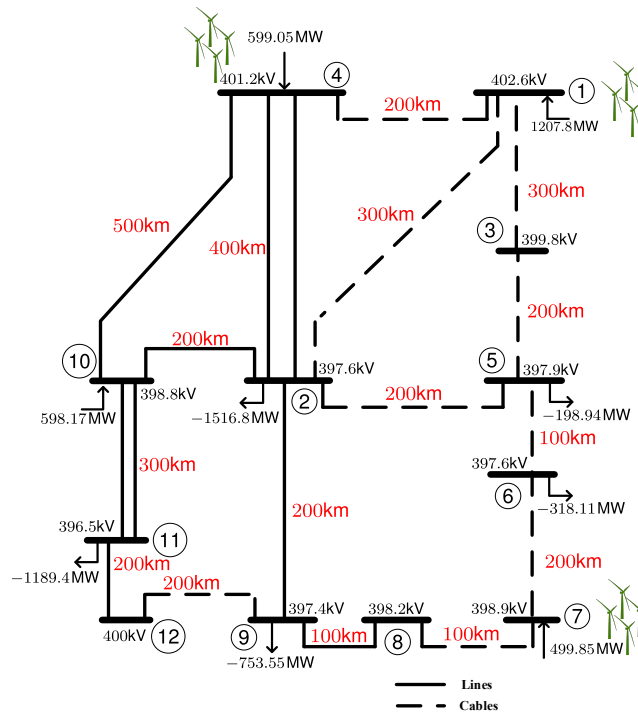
599.05MW
401.2kV
4
200km
402.6kV
1
1207.8MW
300km
300km
500km
400km
3
399.8kV
200km
200km
10
397.6kV
5
397.9kV
398.8kV
2
200km
598.17MW
−1516.8MW
−198.94MW
100km
300km
397.6kV
6
200km
−318.11MW
396.5kV
11
−1189.4MW
200km
200km
200km
397.4kV
398.2kV
398.9kV
7
400kV
12
9
100km
8
100km
499.85MW
−753.55MW
Lines
Cables